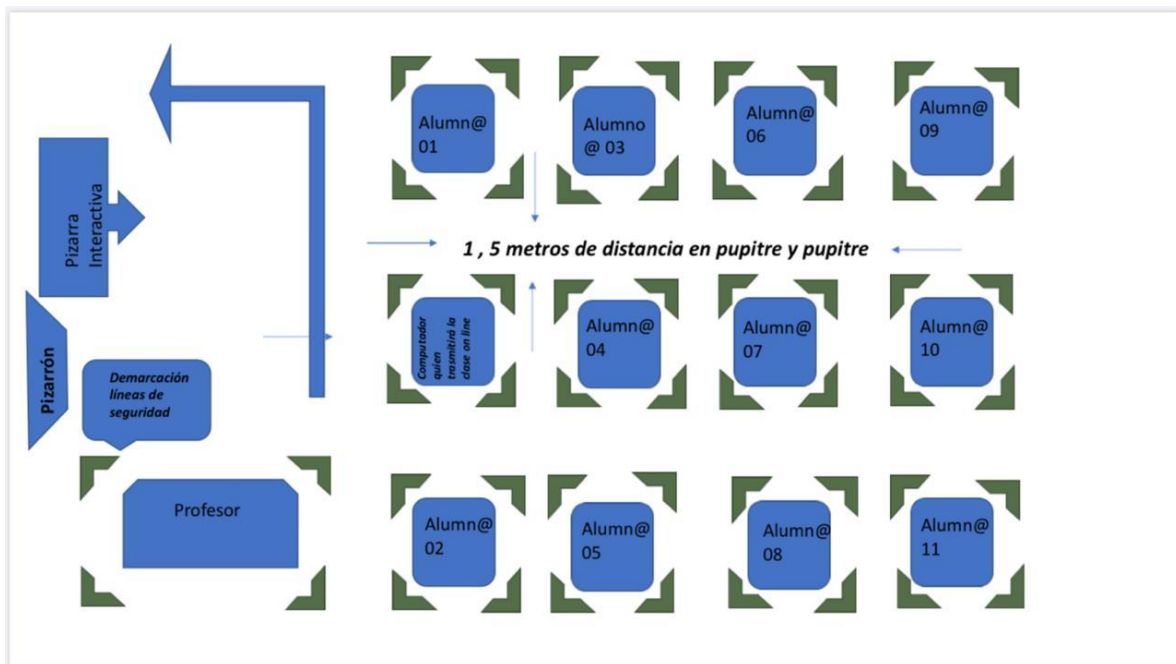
Pizarra Interactiva

Pizarrón

Demarcación líneas de seguridad

Profesor

Alumn@ 01

Alumno @ 03

Alumn@ 06

Alumn@ 09

1 , 5 metros de distancia en pupitre y pupitre

Computador quien trasmitirá la clase on line

Alumn@ 04

Alumn@ 07

Alumn@ 10

Alumn@ 02

Alumn@ 05

Alumn@ 08

Alumn@ 11